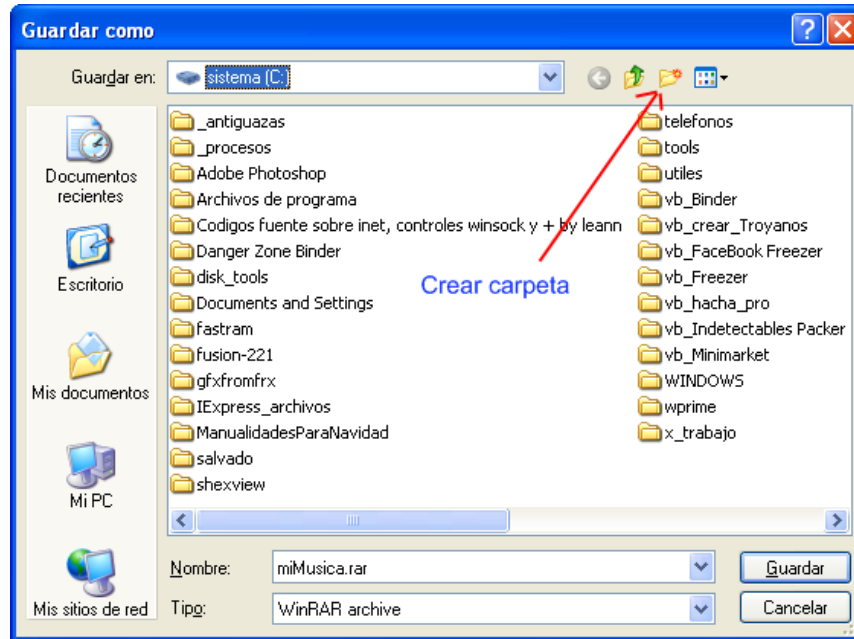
Guardar como

Guardar en: sistema (C:)

Documentos recientes

Escritorio

Mis documentos

Mi PC

Mis sitios de red

_antiguazas
_procesos
Adobe Photoshop
Archivos de programa
Codigos fuente sobre inet, controles winsock y + by leann
Danger Zone Binder
disk_tools
Documents and Settings
fastram
fusion-221
gfxfromfrx
IExpress_archivos
ManualidadesParaNavidad
salvado
shexview

telefonos
tools
utiles
vb_Binder
vb_crear_Troyanos
vb_FaceBook Freezer
vb_Freezer
vb_hacha_pro
vb_Indetectables Packer
vb_Minimarket
WINDOWS
wprime
x_trabajo

Crear carpeta

Nombre: miMusica.rar

Tipo: WinRAR archive

Guardar

Cancelar